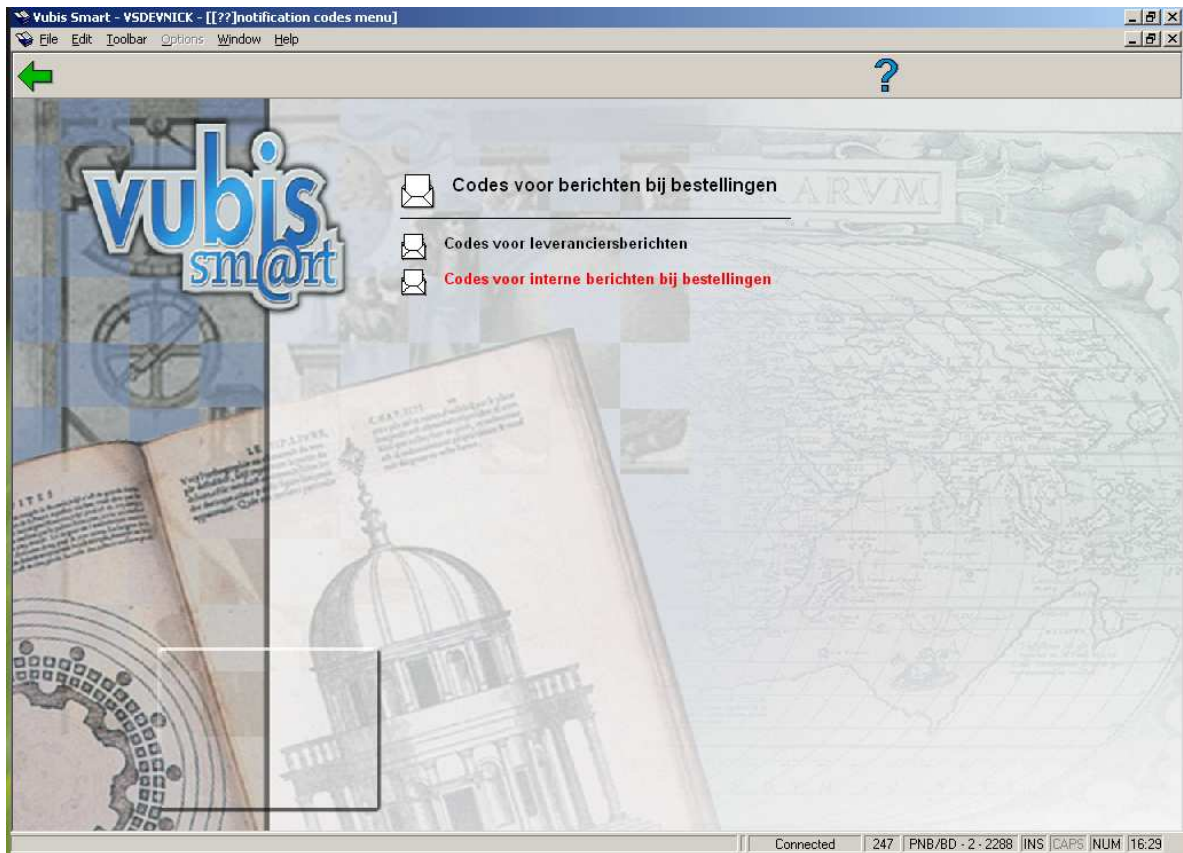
Vubis Smart - VSDEVNICK - [[??]notification codes menu]

File Edit Toolbar Options Window Help

?

vubis smart

Codes voor berichten bij bestellingen

Codes voor leveranciersberichten

Codes voor interne berichten bij bestellingen

Connected | 247 | PNB/BD - 2 - 2288 | INS | CAPS | NUM | 16:29